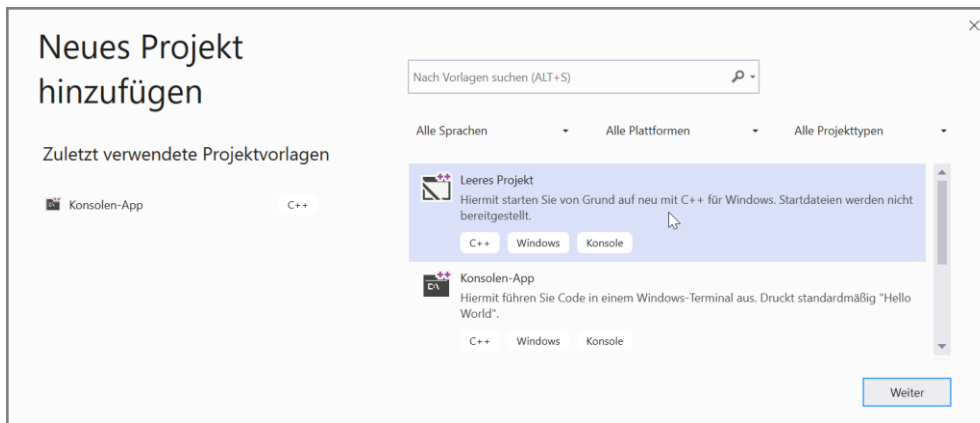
Neues Projekt hinzufügen

Zuletzt verwendete Projektvorlagen

Konsolen-App C++

Nach Vorlagen suchen (ALT+S)

Alle Sprachen

Alle Plattformen

Alle Projekttypen

Leeres Projekt
Hiermit starten Sie von Grund auf neu mit C++ für Windows. Startdateien werden nicht bereitgestellt.
C++ Windows Konsole

Konsolen-App
Hiermit führen Sie Code in einem Windows-Terminal aus. Druckt standardmäßig "Hello World".
C++ Windows Konsole

Weiter